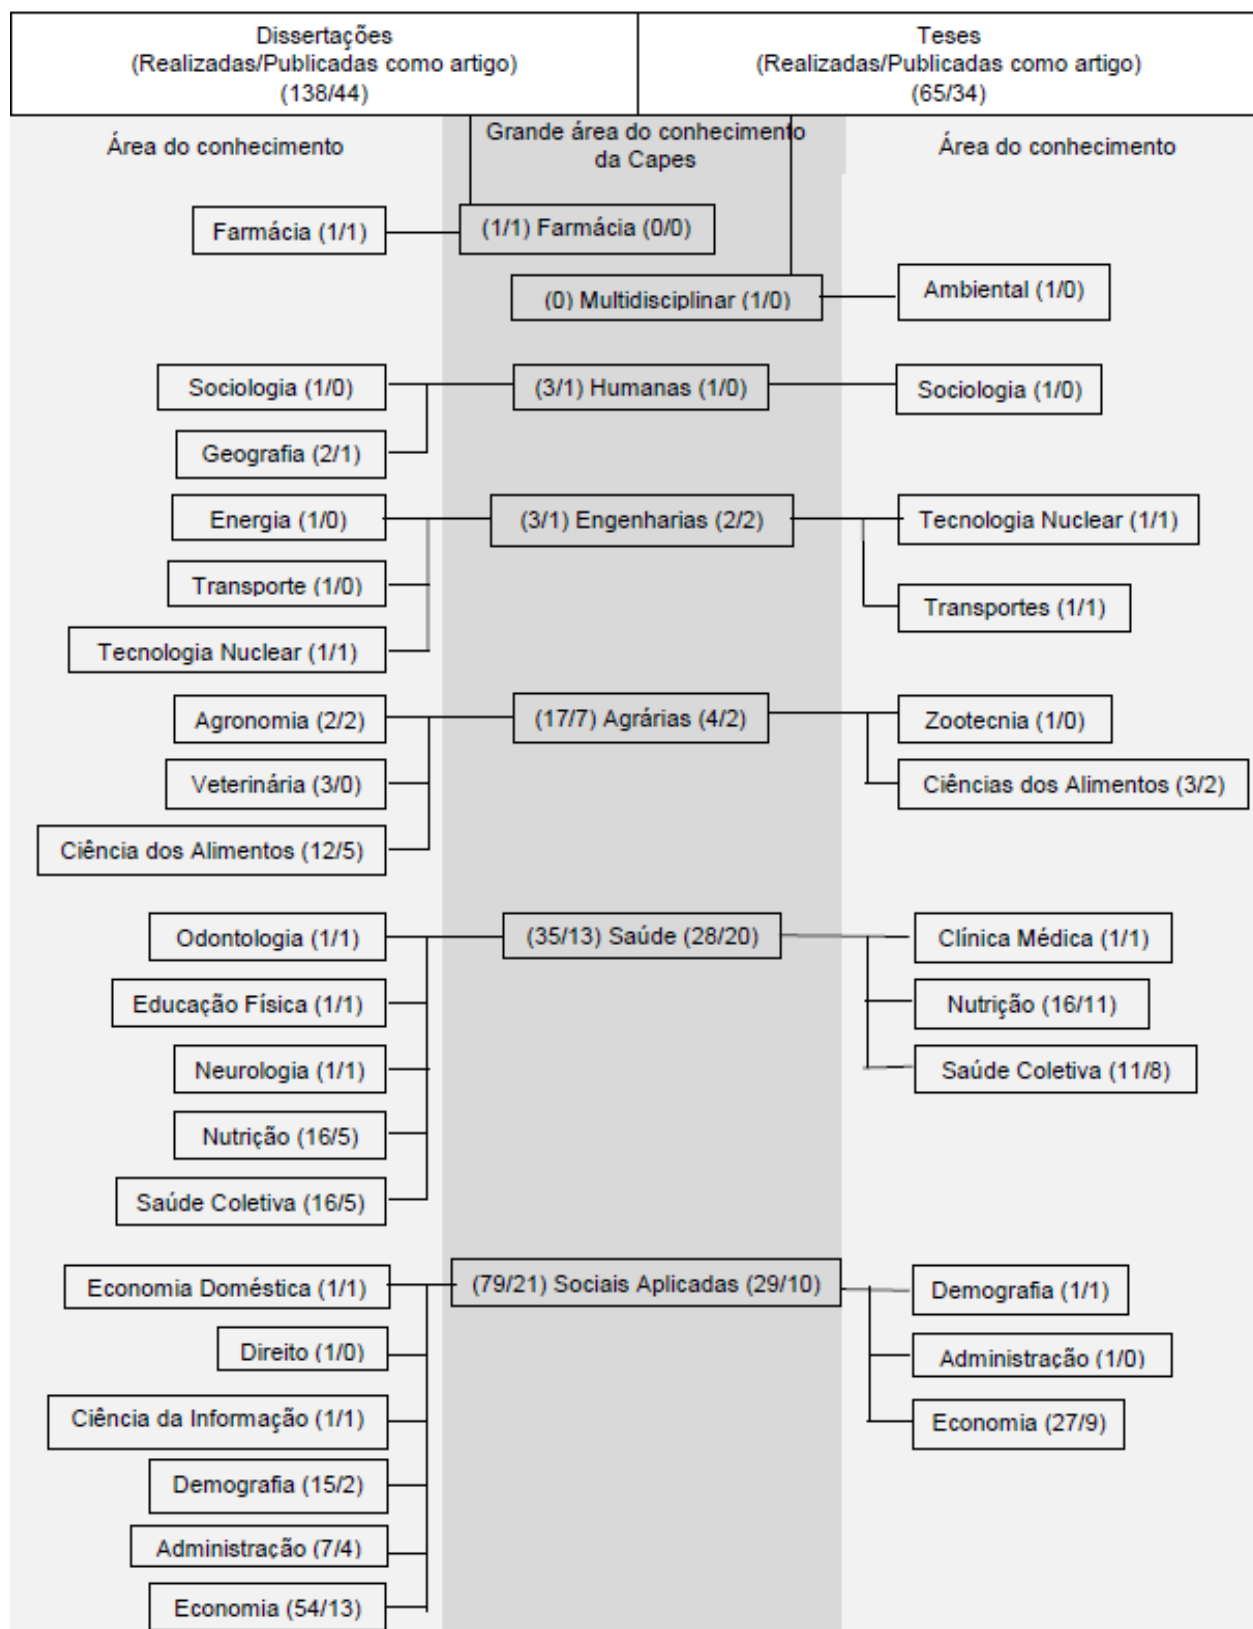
Dissertações (Realizadas/Publicadas como artigo) (138/44)

Teses (Realizadas/Publicadas como artigo) (65/34)

Área do conhecimento

Grande área do conhecimento da Capes

Área do conhecimento

Farmácia (1/1)

(1/1) Farmácia (0/0)

(0) Multidisciplinar (1/0)

Ambiental (1/0)

Sociologia (1/0)

(3/1) Humanas (1/0)

Sociologia (1/0)

Geografia (2/1)

Energia (1/0)

(3/1) Engenharias (2/2)

Tecnologia Nuclear (1/1)

Transporte (1/0)

Transportes (1/1)

Tecnologia Nuclear (1/1)

Agronomia (2/2)

(17/7) Agrárias (4/2)

Zootecnia (1/0)

Veterinária (3/0)

Ciências dos Alimentos (3/2)

Ciência dos Alimentos (12/5)

Odontologia (1/1)

(35/13) Saúde (28/20)

Clínica Médica (1/1)

Educação Física (1/1)

Nutrição (16/11)

Neurologia (1/1)

Saúde Coletiva (11/8)

Nutrição (16/5)

Saúde Coletiva (16/5)

Economia Doméstica (1/1)

(79/21) Sociais Aplicadas (29/10)

Demografia (1/1)

Direito (1/0)

Administração (1/0)

Ciência da Informação (1/1)

Economia (27/9)

Demografia (15/2)

Administração (7/4)

Economia (54/13)